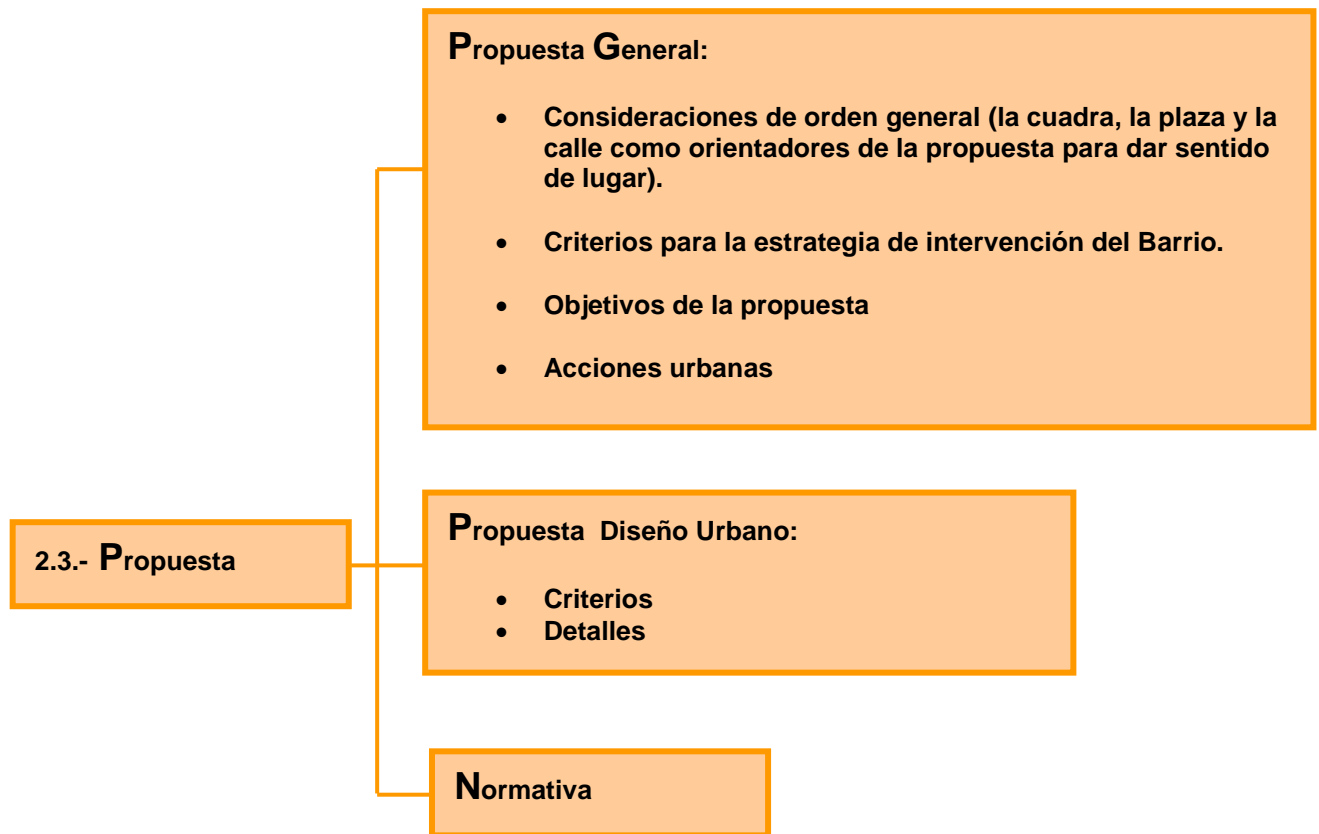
2.3.- Propuesta

Propuesta General:

- Consideraciones de orden general (la cuadra, la plaza y la calle como orientadores de la propuesta para dar sentido de lugar).
- Criterios para la estrategia de intervención del Barrio.
- Objetivos de la propuesta
- Acciones urbanas

Propuesta Diseño Urbano:

- Criterios
- Detalles

Normativa